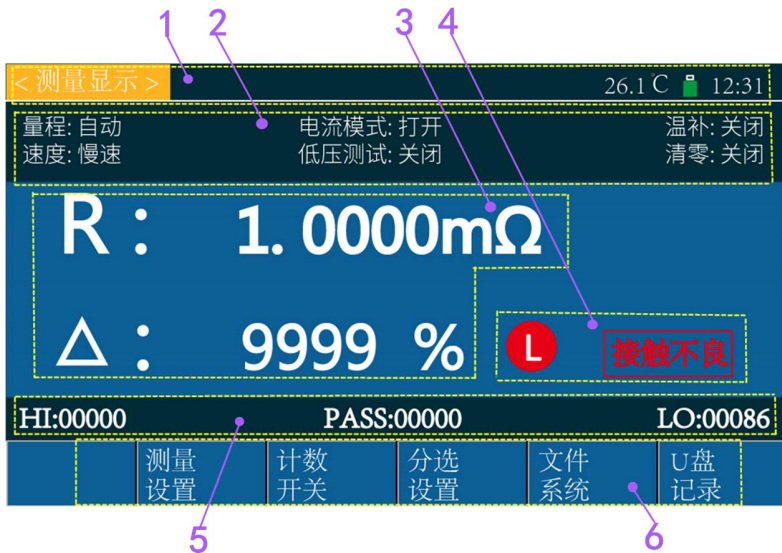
1 2 3 4

< 测量显示 >

26.1°C 12:31

量程: 自动
速度: 慢速

电流模式: 打开
低压测试: 关闭

温补: 关闭
清零: 关闭

R : 1.0000mΩ

△ : 9999 %

L

接触不良

HI:00000 PASS:00000 LO:00086

| 测量设置 | 计数开关 | 分选设置 | 文件系统 | U盘记录 |

5 6